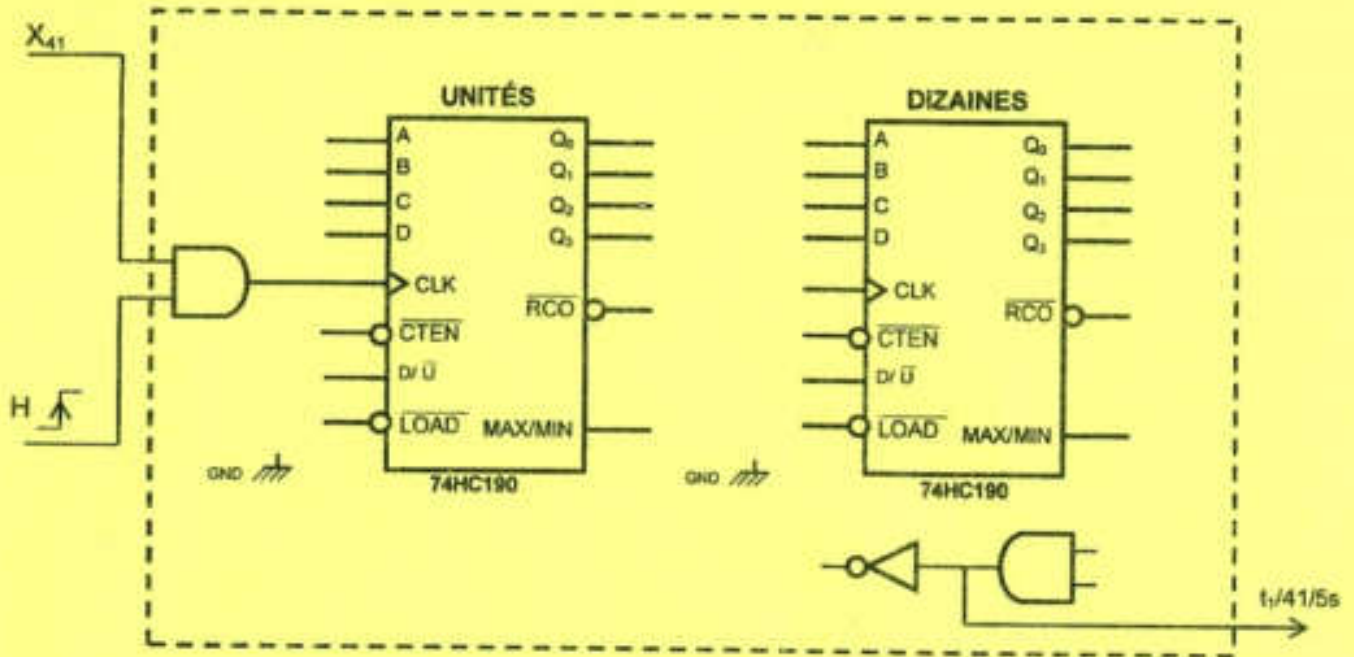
$X_{41}$

H

UNITÉS

A
B
C
D
CLK
$\overline{CTEN}$
D/ $\overline{U}$
$\overline{LOAD}$

$Q_0$
$Q_1$
$Q_2$
$Q_3$
$\overline{RCO}$
MAX/MIN

74HC190

GND

DIZAINES

A
B
C
D
CLK
$\overline{CTEN}$
D/ $\overline{U}$
$\overline{LOAD}$

$Q_0$
$Q_1$
$Q_2$
$Q_3$
$\overline{RCO}$
MAX/MIN

74HC190

GND

$t_1$/41/5s